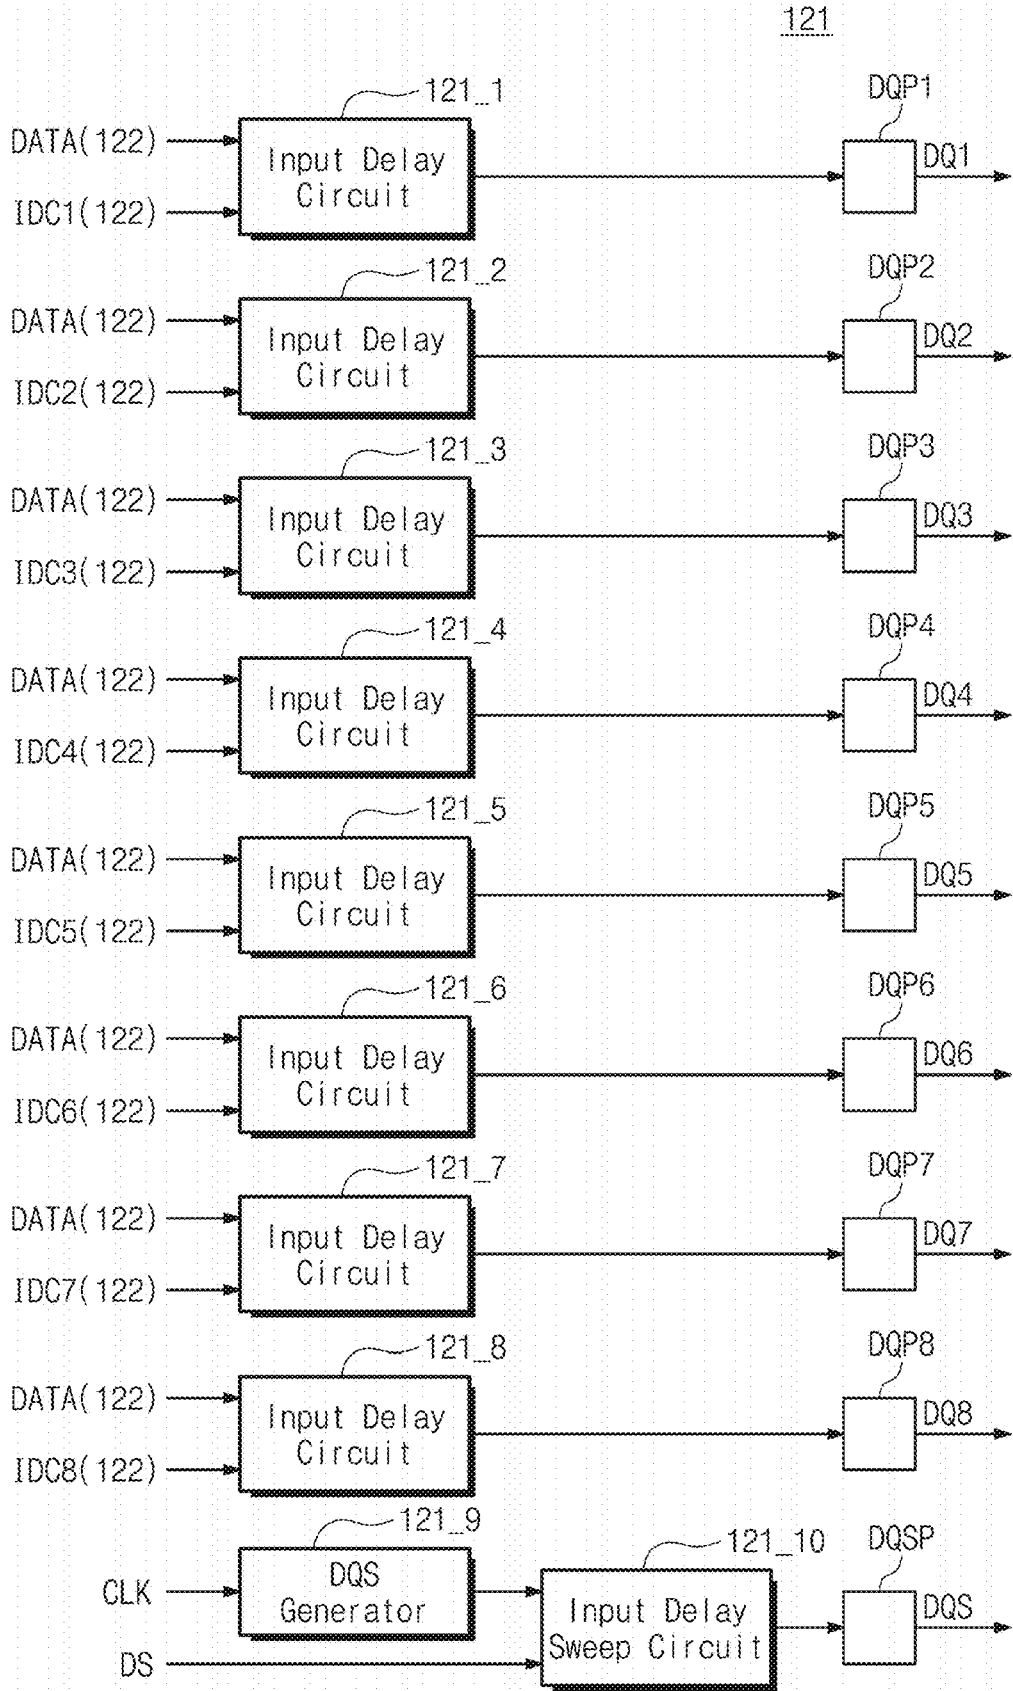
121

121_1

DATA(122)

IDC1(122)

Input Delay Circuit

DQP1

DQ1

121_2

DATA(122)

IDC2(122)

Input Delay Circuit

DQP2

DQ2

121_3

DATA(122)

IDC3(122)

Input Delay Circuit

DQP3

DQ3

121_4

DATA(122)

IDC4(122)

Input Delay Circuit

DQP4

DQ4

121_5

DATA(122)

IDC5(122)

Input Delay Circuit

DQP5

DQ5

121_6

DATA(122)

IDC6(122)

Input Delay Circuit

DQP6

DQ6

121_7

DATA(122)

IDC7(122)

Input Delay Circuit

DQP7

DQ7

121_8

DATA(122)

IDC8(122)

Input Delay Circuit

DQP8

DQ8

121_9

CLK

DQS Generator

121_10

DS

Input Delay Sweep Circuit

DQSP

DQS